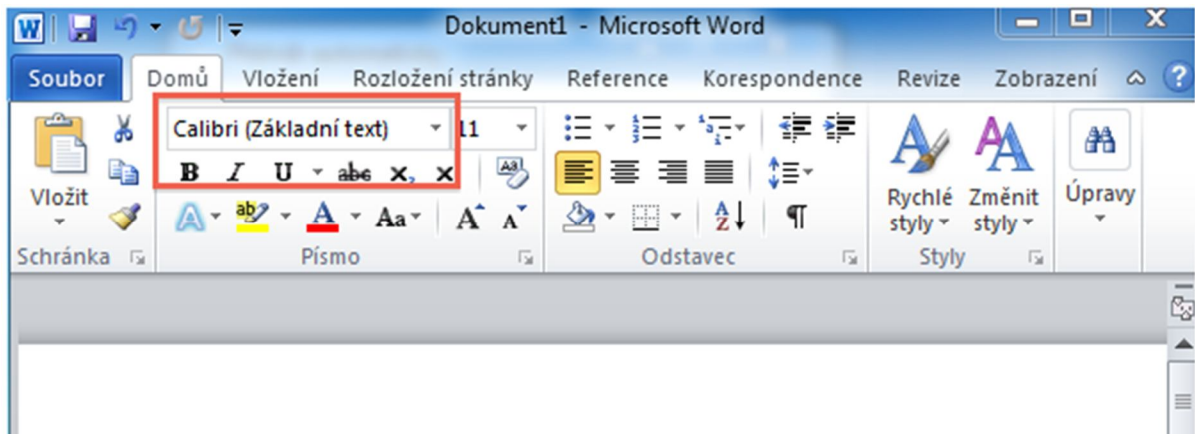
Dokument1 - Microsoft Word

Soubor Domů Vložení Rozložení stránky Reference Korespondence Revize Zobrazení

Vložit
Schránka

Calibri (Základní text) 11
B I U abc $X_2$ $X^2$
Aa A A
Písmo

Odstavec

Rychlé styly
Změnit styly
Styly

Úpravy